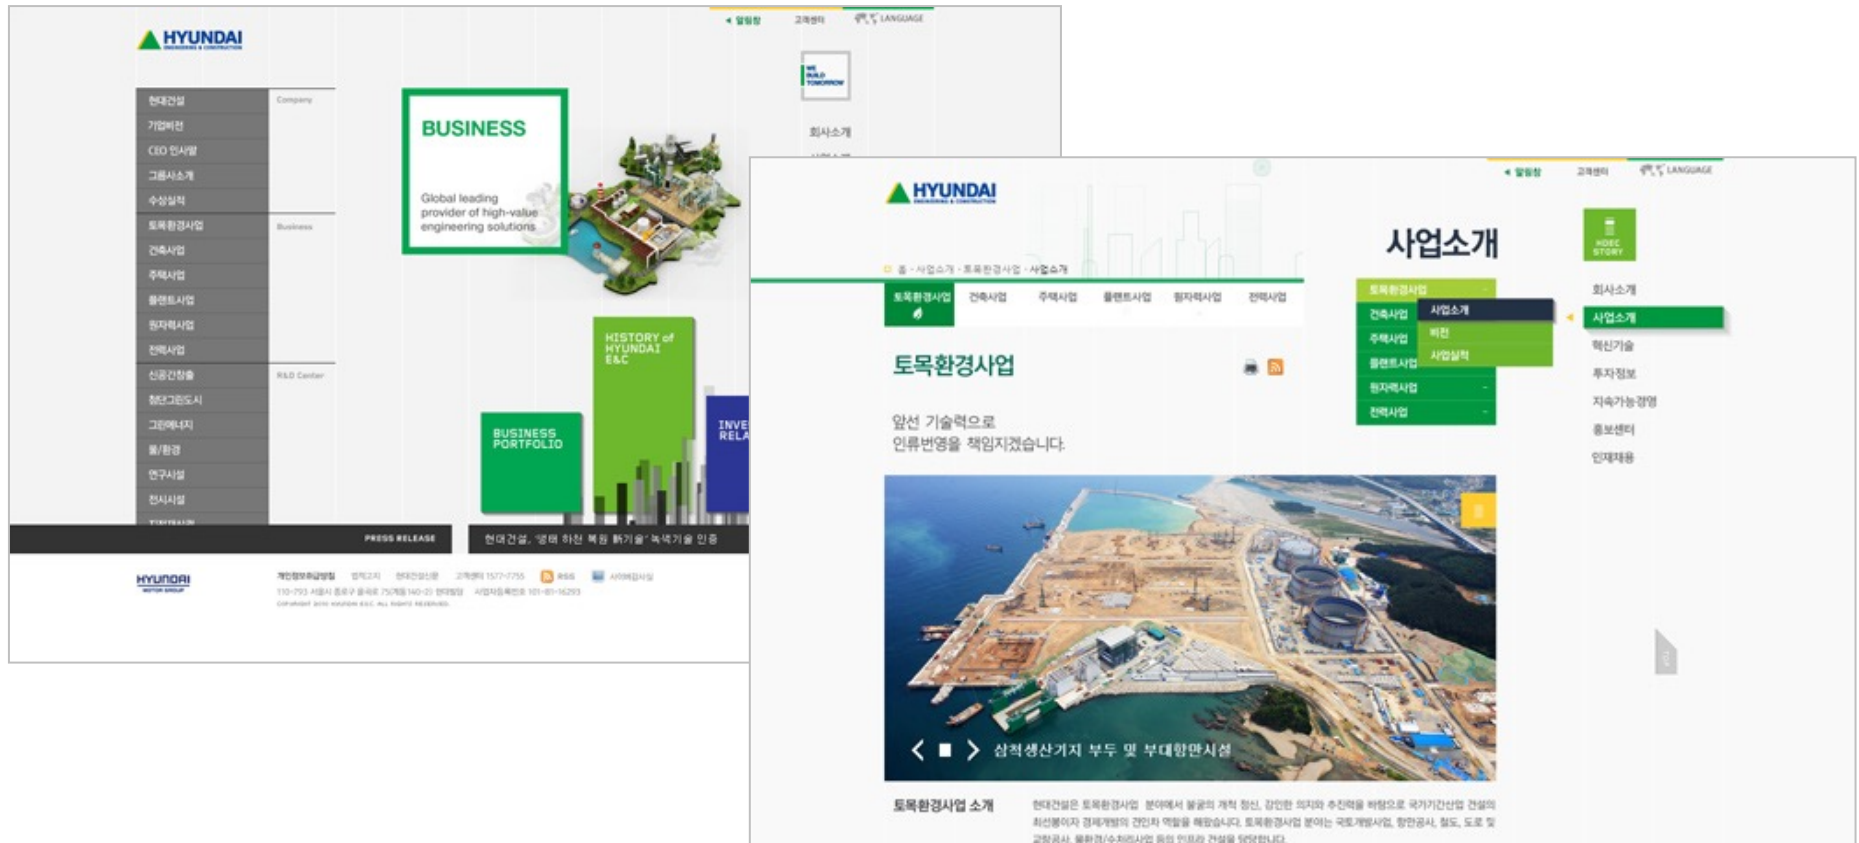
HYUNDAI
ENGINEERING & CONSTRUCTION

알림창 고객센터 LANGUAGE

현대건설
기업비전
CEO 인사말
그룹사소개
수상실적
토목환경사업
건축사업
주택사업
플랜트사업
원자력사업
전력사업
신공간창출
첨단그린도시
그린에너지
물/환경
연구시설
전시시설

Company
Business
R&D Center

BUSINESS
Global leading provider of high-value engineering solutions

WE BUILD TOMORROW
회사소개

HISTORY of HYUNDAI E&C
BUSINESS PORTFOLIO
INVE RELA

PRESS RELEASE
현대건설, '생태 하천 복원 新기술' 녹색기술 인증

HYUNDAI MOTOR GROUP
개인정보취급방침 법적고지 현대건설신문 고객센터 1577-7755 RSS 사이버감사실
COPYRIGHT 2010 HYUNDAI E&C. ALL RIGHTS RESERVED.

HYUNDAI
ENGINEERING & CONSTRUCTION

알림창 고객센터 LANGUAGE

사업소개

홈 · 사업소개 · 토목환경사업 · 사업소개

토목환경사업 건축사업 주택사업 플랜트사업 원자력사업 전력사업

토목환경사업
건축사업
주택사업
플랜트사업
원자력사업
전력사업
사업소개
비전
사업실적

HDEC STORY
회사소개
사업소개
혁신기술
투자정보
지속가능경영
홍보센터
인재채용

토목환경사업

앞선 기술력으로
인류번영을 책임지겠습니다.

삼척생산기지 부두 및 부대항만시설

토목환경사업 소개
현대건설은 토목환경사업 분야에서 불굴의 개척 정신, 강인한 의지와 추진력을 바탕으로 국가기간산업 건설의 최선봉이자 경제개발의 견인차 역할을 해왔습니다. 토목환경사업 분야는 국토개발사업, 항만공사, 철도, 도로 및 교량공사, 물환경/수처리사업 등의 인프라 건설을 담당합니다.